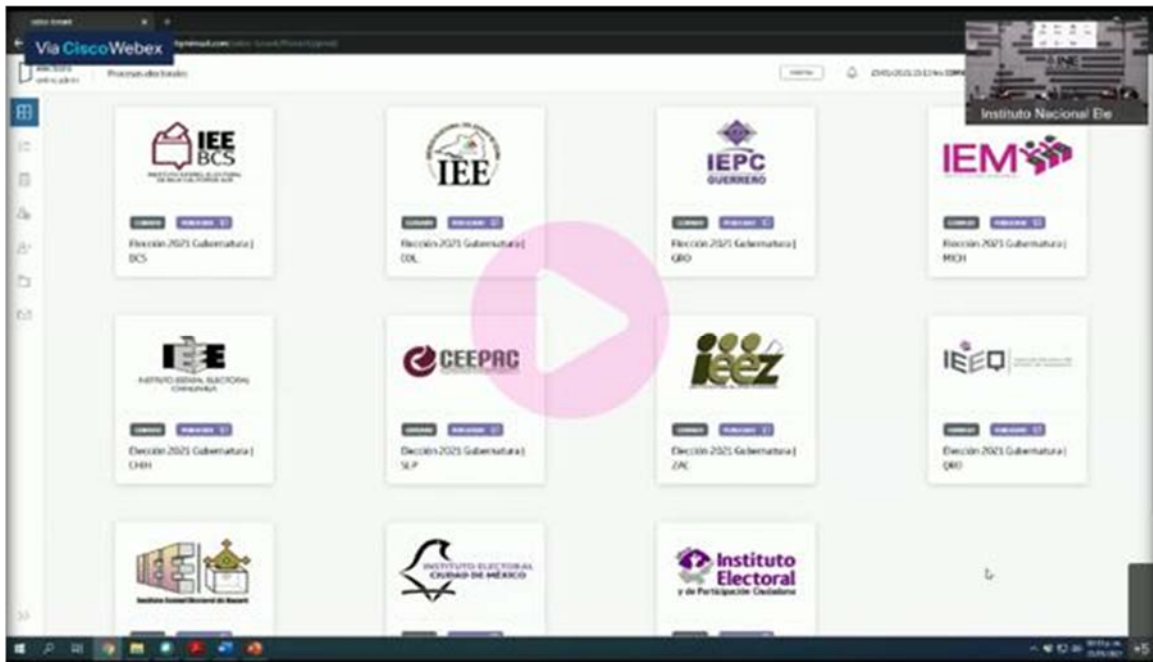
Via CiscoWebex

Procesos electorales

Instituto Nacional Ele

INE

IEE BCS

Elección 2021 Gubernatura | BCS

IEE

Elección 2021 Gubernatura | COL

IEPC GUERRERO

Elección 2021 Gubernatura | GRO

IEM

Elección 2021 Gubernatura | MICH

IEE INSTITUTO ESTATAL ELECTORAL CHIHUAHUA

Elección 2021 Gubernatura | CHIH

CEEPAC

Elección 2021 Gubernatura | SLP

ieez

Elección 2021 Gubernatura | ZAC

IEEQ

Elección 2021 Gubernatura | QRO

IEE

INSTITUTO ELECTORAL CIUDAD DE MÉXICO

Instituto Electoral y de Participación Ciudadana